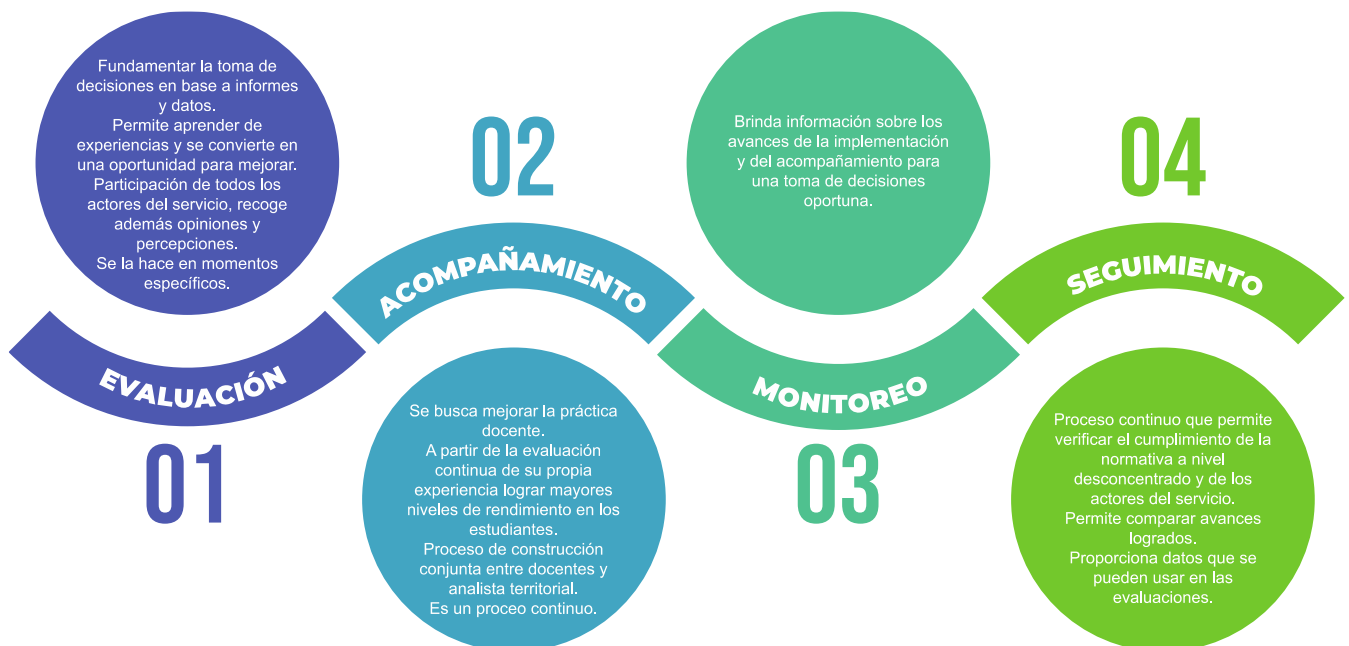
Fundamentar la toma de decisiones en base a informes y datos.
Permite aprender de experiencias y se convierte en una oportunidad para mejorar.
Participación de todos los actores del servicio, recoge además opiniones y percepciones.
Se la hace en momentos específicos.

EVALUACIÓN

01

02

ACOMPAÑAMIENTO

Se busca mejorar la práctica docente.
A partir de la evaluación continua de su propia experiencia lograr mayores niveles de rendimiento en los estudiantes.
Proceso de construcción conjunta entre docentes y analista territorial.
Es un proceo continuo.

Brinda información sobre los avances de la implementación y del acompañamiento para una toma de decisiones oportuna.

MONITOREO

03

04

SEGUIMIENTO

Proceso continuo que permite verificar el cumplimiento de la normativa a nivel desconcentrado y de los actores del servicio.
Permite comparar avances logrados.
Proporciona datos que se pueden usar en las evaluaciones.